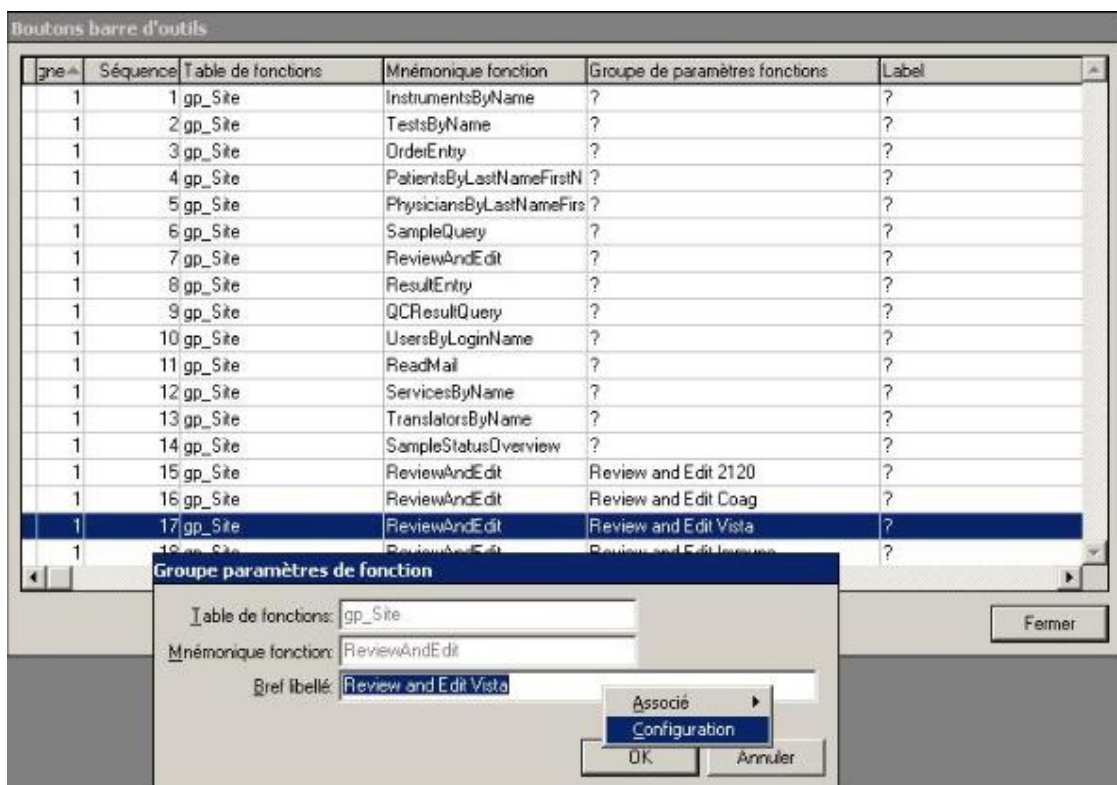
Boutons barre d'outils

| gne | Séquence | Table de fonctions | Mnémonique fonction | Groupe de paramètres fonctions | Label |
|---|---|---|---|---|---|
| 1 | 1 | gp_Site | InstrumentsByName | ? | ? |
| 1 | 2 | gp_Site | TestsByName | ? | ? |
| 1 | 3 | gp_Site | OrderEntry | ? | ? |
| 1 | 4 | gp_Site | PatientsByLastNameFirstN | ? | ? |
| 1 | 5 | gp_Site | PhysiciansByLastNameFirs | ? | ? |
| 1 | 6 | gp_Site | SampleQuery | ? | ? |
| 1 | 7 | gp_Site | ReviewAndEdit | ? | ? |
| 1 | 8 | gp_Site | ResultEntry | ? | ? |
| 1 | 9 | gp_Site | QCResultQuery | ? | ? |
| 1 | 10 | gp_Site | UsersByLoginName | ? | ? |
| 1 | 11 | gp_Site | ReadMail | ? | ? |
| 1 | 12 | gp_Site | ServicesByName | ? | ? |
| 1 | 13 | gp_Site | TranslatorsByName | ? | ? |
| 1 | 14 | gp_Site | SampleStatusOverview | ? | ? |
| 1 | 15 | gp_Site | ReviewAndEdit | Review and Edit 2120 | ? |
| 1 | 16 | gp_Site | ReviewAndEdit | Review and Edit Coag | ? |
| 1 | 17 | gp_Site | ReviewAndEdit | Review and Edit Vista | ? |
| 1 | 18 | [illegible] | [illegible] | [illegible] | ? |

Fermer

Groupe paramètres de fonction

Table de fonctions: gp_Site

Mnémonique fonction: ReviewAndEdit

Bref libellé: Review and Edit Vista

Associé

Configuration

OK

Annuler